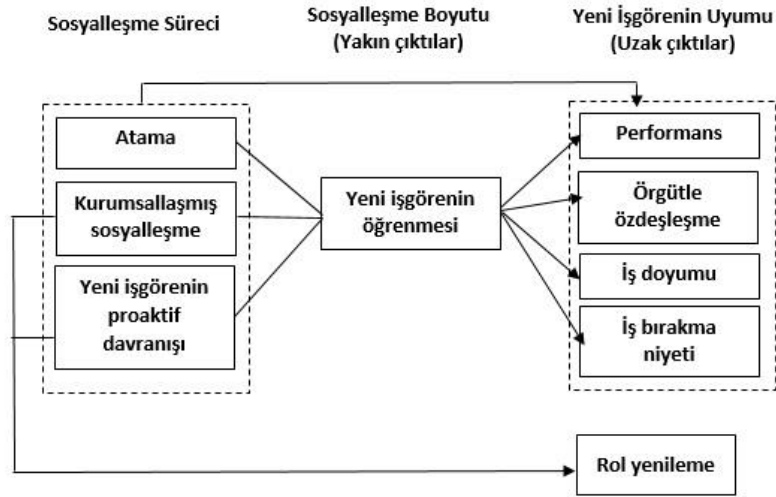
Sosyalleşme Süreci

Sosyalleşme Boyutu (Yakın çıktılar)

Yeni İşgörenin Uyumu (Uzak çıktılar)

Atama

Kurumsallaşmış sosyalleşme

Yeni işgörenin proaktif davranışı

Yeni işgörenin öğrenmesi

Performans

Örgütle özdeşleşme

İş doyumu

İş bırakma niyeti

Rol yenileme